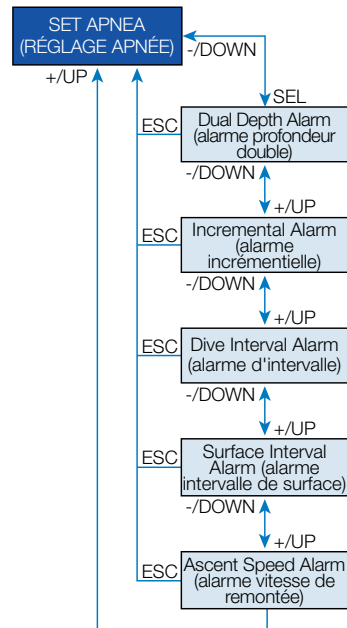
SET APNEA (RÉGLAGE APNÉE)

-/DOWN

+/UP

SEL

ESC

Dual Depth Alarm (alarme profondeur double)

-/DOWN

+/UP

ESC

Incremental Alarm (alarme incrémentielle)

-/DOWN

+/UP

ESC

Dive Interval Alarm (alarme d'intervalle)

-/DOWN

+/UP

ESC

Surface Interval Alarm (alarme intervalle de surface)

-/DOWN

+/UP

ESC

Ascent Speed Alarm (alarme vitesse de remontée)